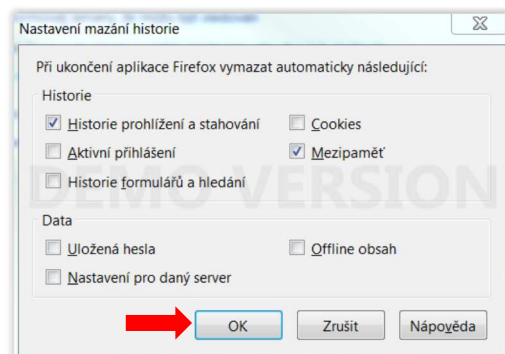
Nastavení mazání historie

Při ukončení aplikace Firefox vymazat automaticky následující:

Historie

Historie prohlížení a stahování

Cookies

Aktivní přihlášení

Mezipaměť

Historie formulářů a hledání

DEMO VERSION

Data

Uložená hesla

Offline obsah

Nastavení pro daný server

OK

Zrušit

Nápověda